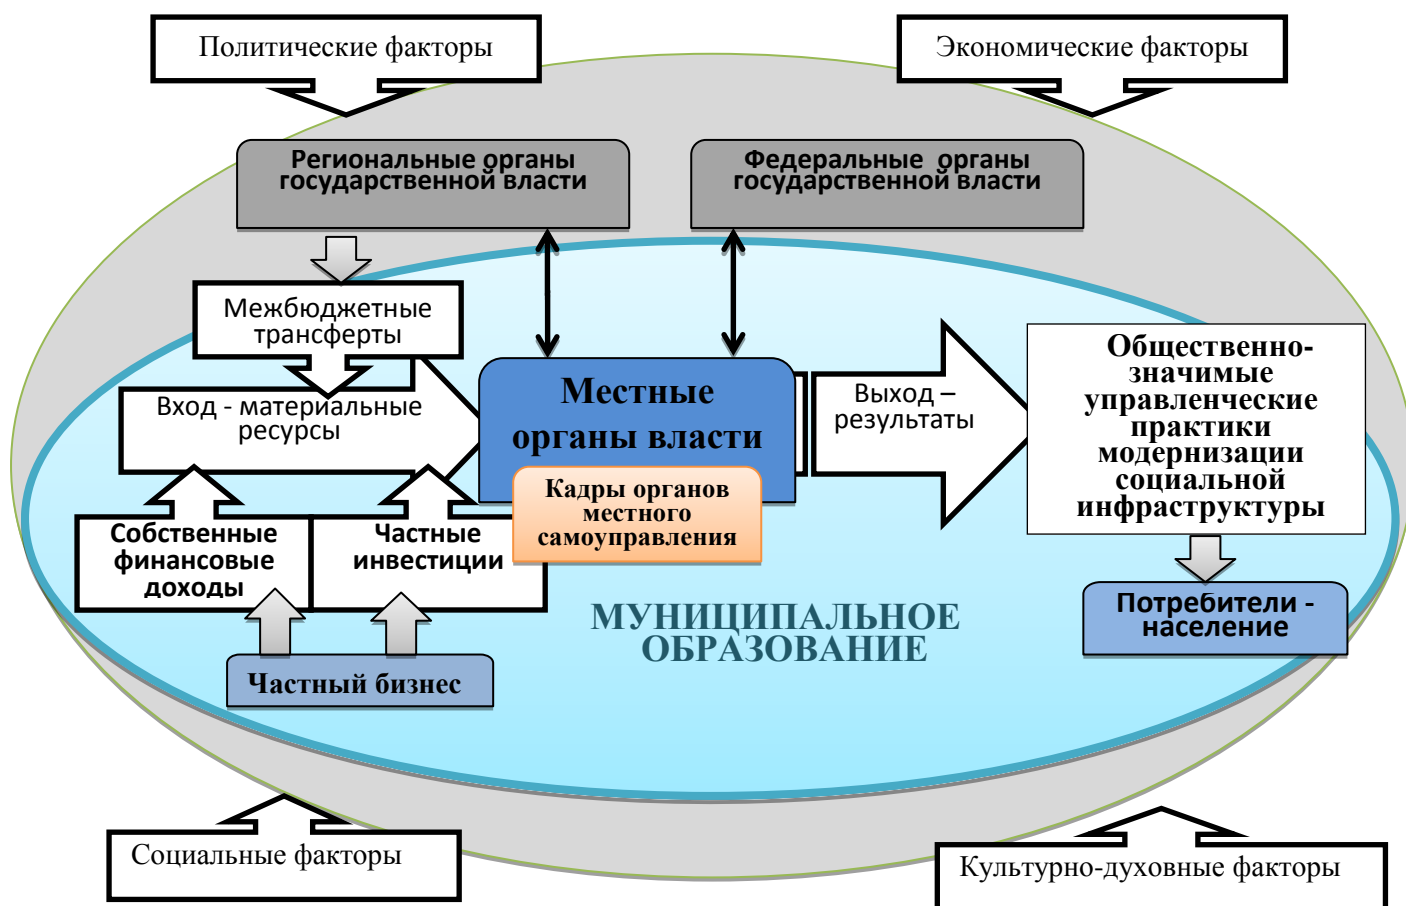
Политические факторы

Экономические факторы

Региональные органы государственной власти

Федеральные органы государственной власти

Межбюджетные трансферты

Вход - материальные ресурсы

Местные органы власти

Кадры органов местного самоуправления

Выход – результаты

Общественно-значимые управленческие практики модернизации социальной инфраструктуры

Собственные финансовые доходы

Частные инвестиции

Потребители - население

МУНИЦИПАЛЬНОЕ ОБРАЗОВАНИЕ

Частный бизнес

Социальные факторы

Культурно-духовные факторы